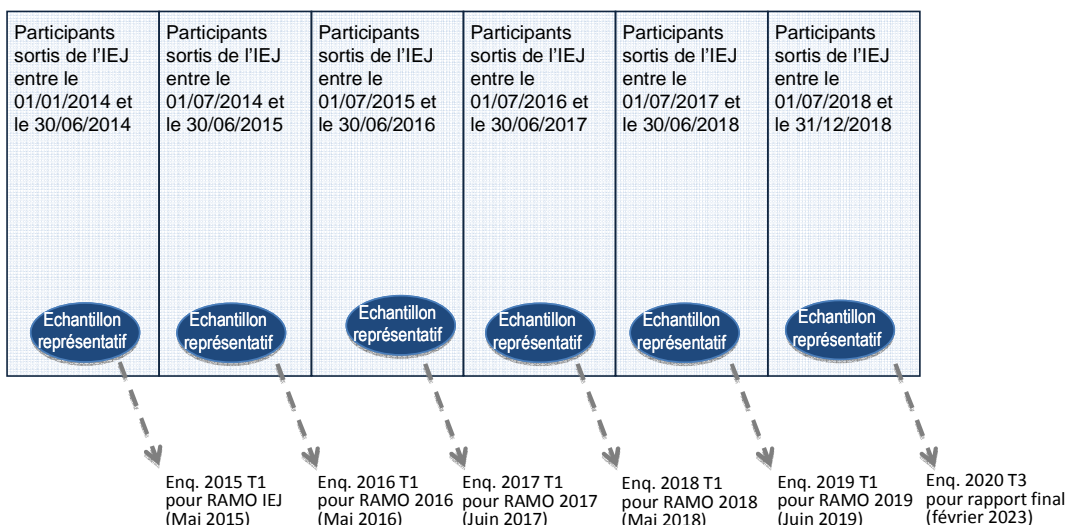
Participants sortis de l'IEJ entre le 01/01/2014 et le 30/06/2014

Echantillon représentatif

Participants sortis de l'IEJ entre le 01/07/2014 et le 30/06/2015

Echantillon représentatif

Participants sortis de l'IEJ entre le 01/07/2015 et le 30/06/2016

Echantillon représentatif

Participants sortis de l'IEJ entre le 01/07/2016 et le 30/06/2017

Echantillon représentatif

Participants sortis de l'IEJ entre le 01/07/2017 et le 30/06/2018

Echantillon représentatif

Participants sortis de l'IEJ entre le 01/07/2018 et le 31/12/2018

Echantillon représentatif

Enq. 2015 T1 pour RAMO IEJ (Mai 2015)

Enq. 2016 T1 pour RAMO 2016 (Mai 2016)

Enq. 2017 T1 pour RAMO 2017 (Juin 2017)

Enq. 2018 T1 pour RAMO 2018 (Mai 2018)

Enq. 2019 T1 pour RAMO 2019 (Juin 2019)

Enq. 2020 T3 pour rapport final (février 2023)